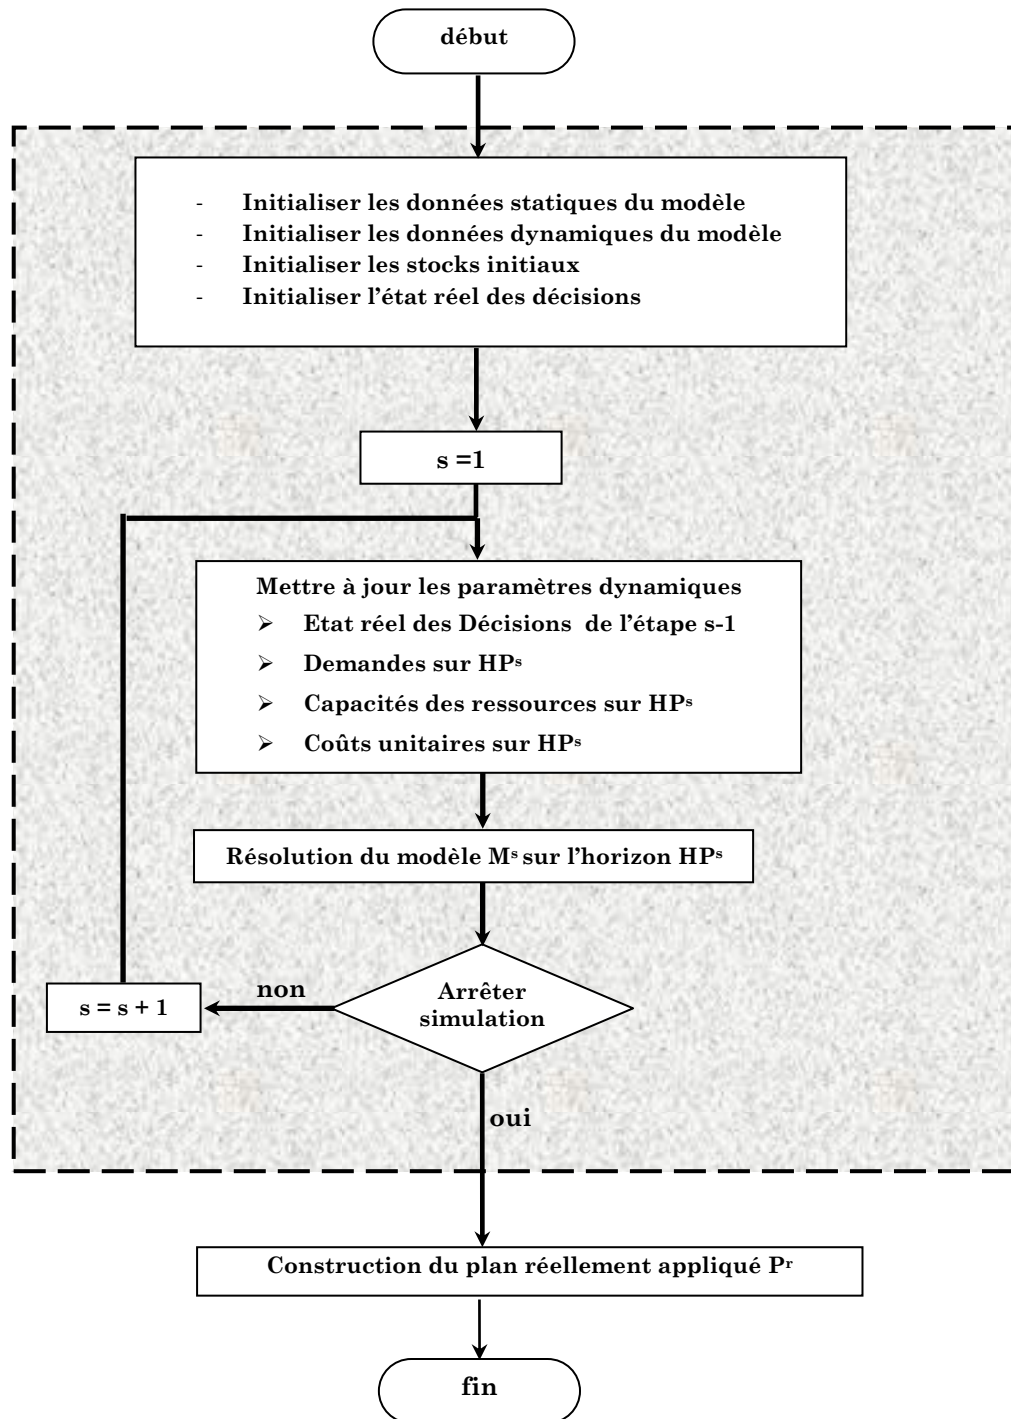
début

- Initialiser les données statiques du modèle
- Initialiser les données dynamiques du modèle
- Initialiser les stocks initiaux
- Initialiser l'état réel des décisions

s =1

Mettre à jour les paramètres dynamiques
➢ Etat réel des Décisions de l'étape s-1
➢ Demandes sur $HP^s$
➢ Capacités des ressources sur $HP^s$
➢ Coûts unitaires sur $HP^s$

Résolution du modèle $M^s$ sur l'horizon $HP^s$

Arrêter simulation

non

s = s + 1

oui

Construction du plan réellement appliqué $P^r$

fin